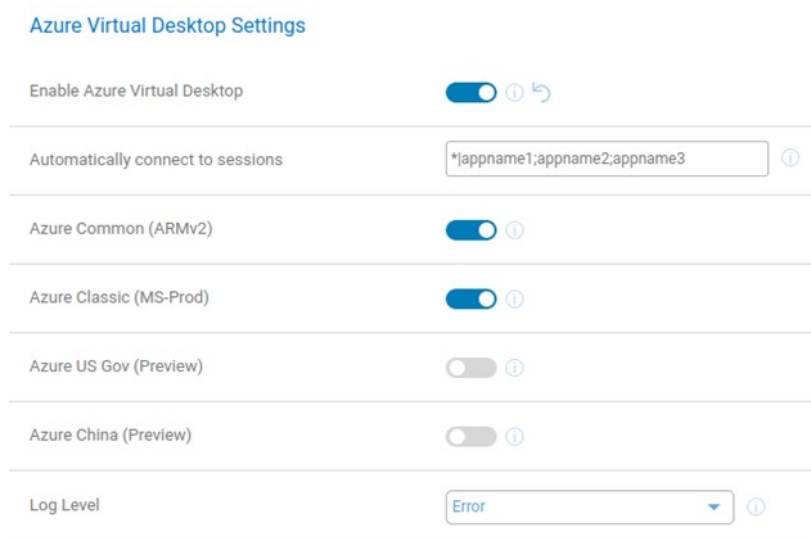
Azure Virtual Desktop Settings

Enable Azure Virtual Desktop

Automatically connect to sessions

*|appname1;appname2;appname3

Azure Common (ARMv2)

Azure Classic (MS-Prod)

Azure US Gov (Preview)

Azure China (Preview)

Log Level

Error